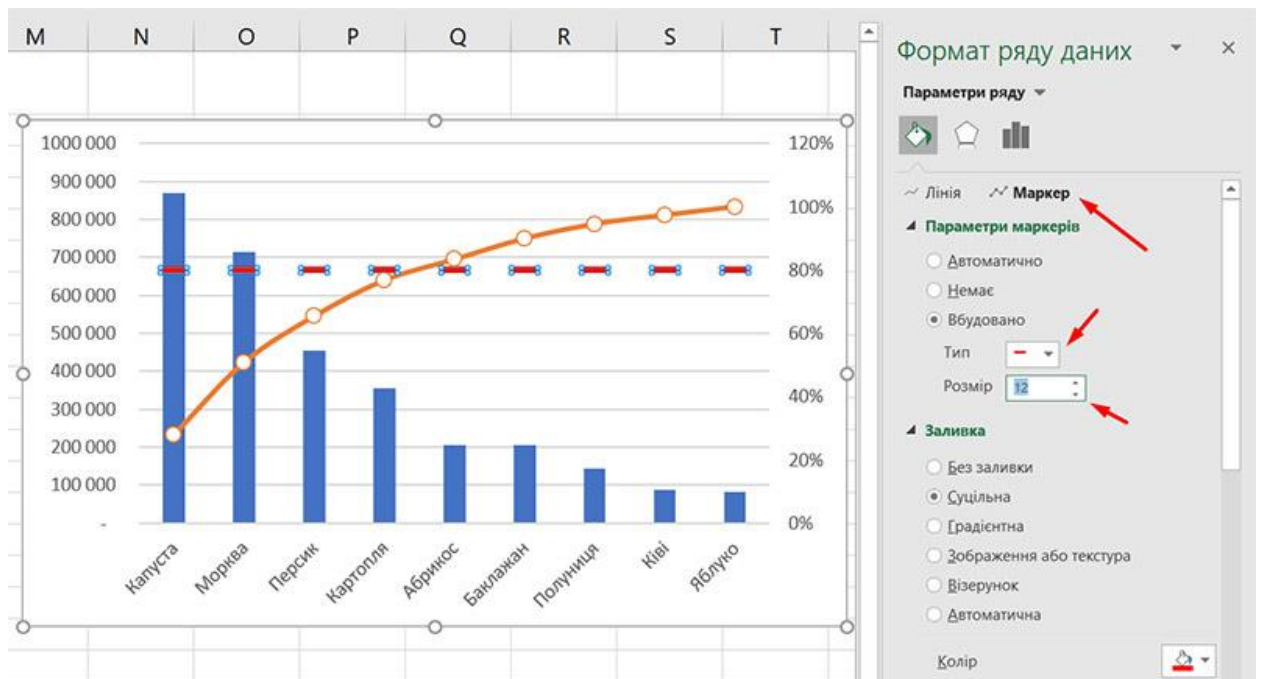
M N O P Q R S T

1000 000
900 000
800 000
700 000
600 000
500 000
400 000
300 000
200 000
100 000
-

120%
100%
80%
60%
40%
20%
0%

Капуста
Морква
Персик
Картопля
Абрикос
Баклажан
Полуниця
Ківі
Яблуко

Формат ряду даних

Параметри ряду

Лінія
Маркер

Параметри маркерів
Автоматично
Немає
Вбудовано
Тип
Розмір 12

Заливка
Без заливки
Суцільна
Градієнтна
Зображення або текстура
Візерунок
Автоматична

Колір